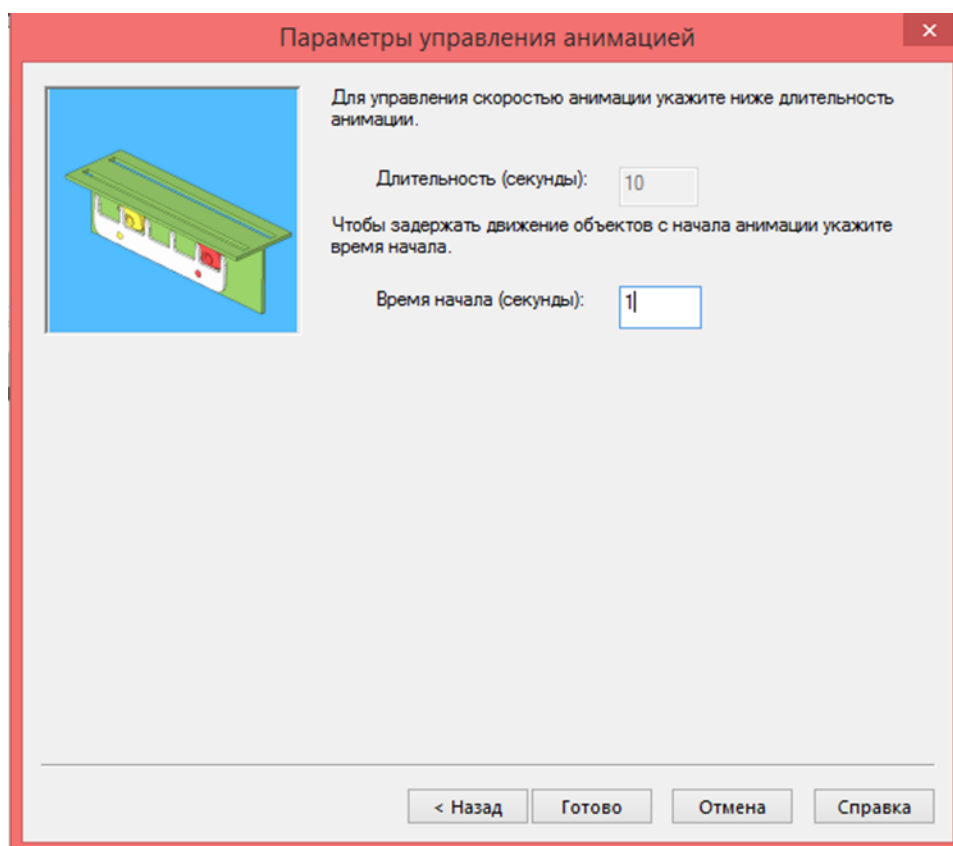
Параметры управления анимацией

Для управления скоростью анимации укажите ниже длительность анимации.

Длительность (секунды): 10

Чтобы задержать движение объектов с начала анимации укажите время начала.

Время начала (секунды): 1

< Назад Готово Отмена Справка